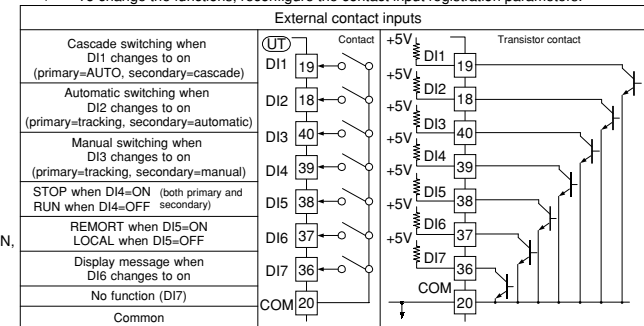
To change the functions, reconfigure the contact input registration parameters.

External contact inputs

Cascade switching when DI1 changes to on (primary=AUTO, secondary=cascade)

Automatic switching when DI2 changes to on (primary=tracking, secondary=automatic)

Manual switching when DI3 changes to on (primary=tracking, secondary=manual)

STOP when DI4=ON (both primary and secondary)
RUN when DI4=OFF

REMORT when DI5=ON
LOCAL when DI5=OFF

Display message when DI6 changes to on

No function (DI7)

Common

N,

UT

Contact

DI1 19
DI2 18
DI3 40
DI4 39
DI5 38
DI6 37
DI7 36
COM 20

+5V
Transistor contact
DI1 19
+5V
DI2 18
+5V
DI3 40
+5V
DI4 39
+5V
DI5 38
+5V
DI6 37
DI7 36
COM 20